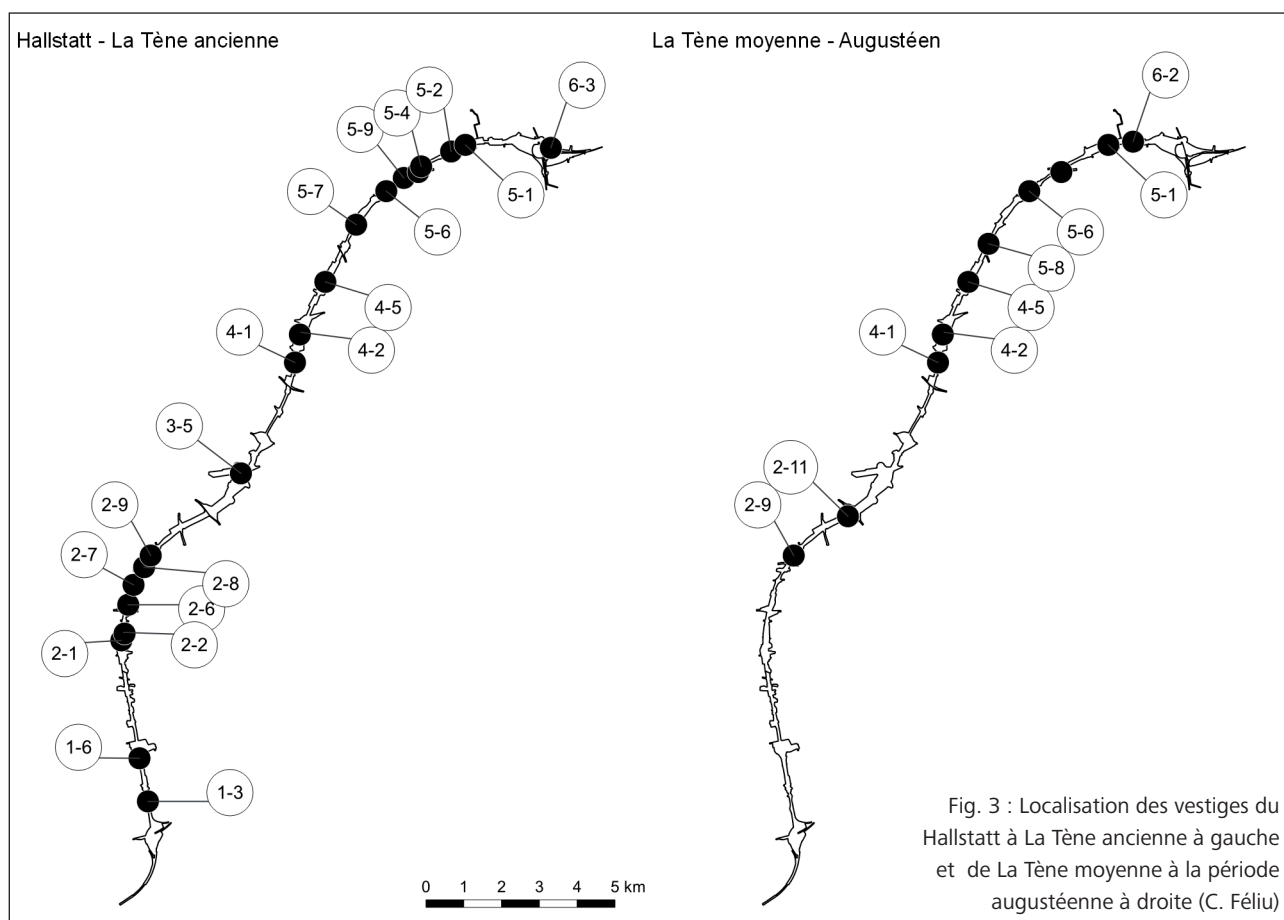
Hallstatt - La Tène ancienne

6-3
5-2
5-4
5-9
5-1
5-7
5-6
4-5
4-1
4-2
3-5
2-9
2-7
2-8
2-6
2-1
2-2
1-6
1-3

0 1 2 3 4 5 km

La Tène moyenne - Augustéen

6-2
5-1
5-6
5-8
4-5
4-1
4-2
2-11
2-9

Fig. 3 : Localisation des vestiges du Hallstatt à La Tène ancienne à gauche et de La Tène moyenne à la période augustéenne à droite (C. Féliu)